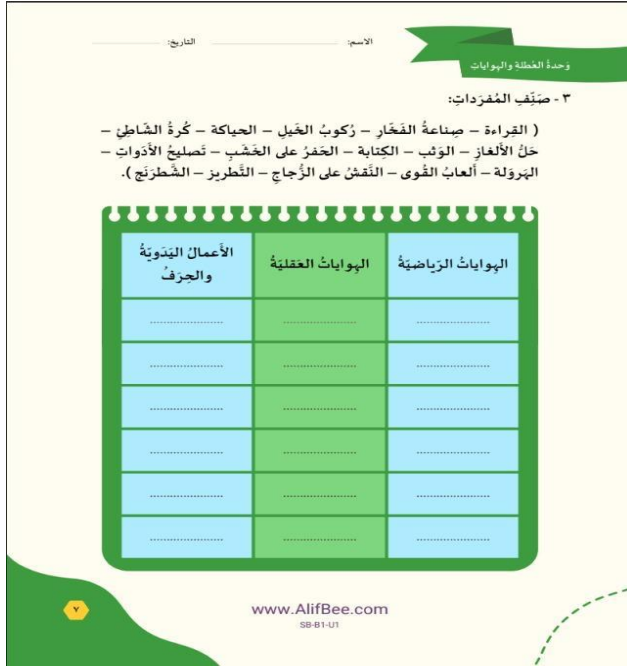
الاسم: .................... التاريخ: ....................

وَحدةُ العُطلة والهوايات

٣ - صَنِّفِ المُفرَداتِ:

( القِراءة – صِناعةُ الفَخّارِ – رُكوبُ الخَيلِ – الحِياكة – كُرةُ الشّاطِئ – حَلُّ الألغازِ – الوَثب – الكِتابة – الحَفرُ على الخَشَبِ – تَصليحُ الأدَواتِ – الهَروَلة – ألعابُ القُوى – النَّقشُ على الزُّجاجِ – التَّطريز – الشَّطرَنج ).

| الهِواياتُ الرِّياضيَّةُ | الهِواياتُ العَقليَّةُ | الأعمالُ اليَدَويَّةُ والحِرَفُ |
|---|---|---|
| .................... | .................... | .................... |
| .................... | .................... | .................... |
| .................... | .................... | .................... |
| .................... | .................... | .................... |
| .................... | .................... | .................... |
| .................... | .................... | .................... |

٧

www.AlifBee.com
SB-B1-U1